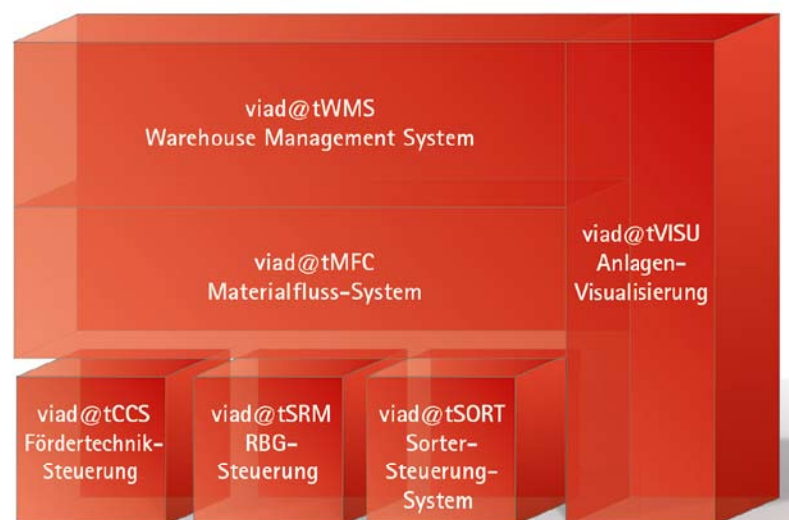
viad@tWMS
Warehouse Management System

viad@tMFC
Materialfluss-System

viad@tVISU
Anlagen-
Visualisierung

viad@tCCS
Fördertechnik-
Steuerung

viad@tSRM
RBG-
Steuerung

viad@tSORT
Sorter-
Steuerung-
System